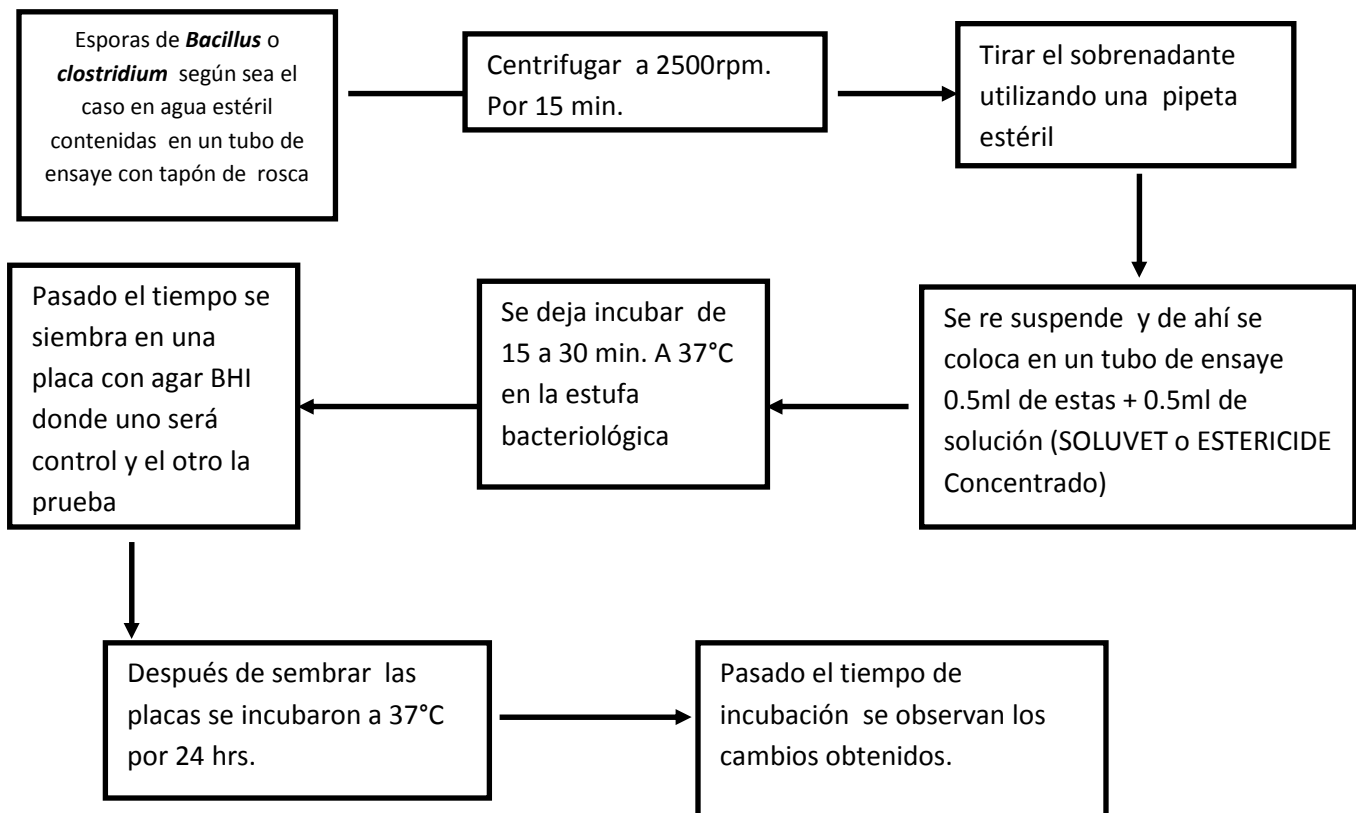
Esporas de ***Bacillus*** o ***clostridium*** según sea el caso en agua estéril contenidas en un tubo de ensaye con tapón de rosca

Centrifugar a 2500rpm. Por 15 min.

Tirar el sobrenadante utilizando una pipeta estéril

Se re suspende y de ahí se coloca en un tubo de ensaye 0.5ml de estas + 0.5ml de solución (SOLUVET o ESTERICIDE Concentrado)

Se deja incubar de 15 a 30 min. A 37°C en la estufa bacteriológica

Pasado el tiempo se siembra en una placa con agar BHI donde uno será control y el otro la prueba

Después de sembrar las placas se incubaron a 37°C por 24 hrs.

Pasado el tiempo de incubación se observan los cambios obtenidos.